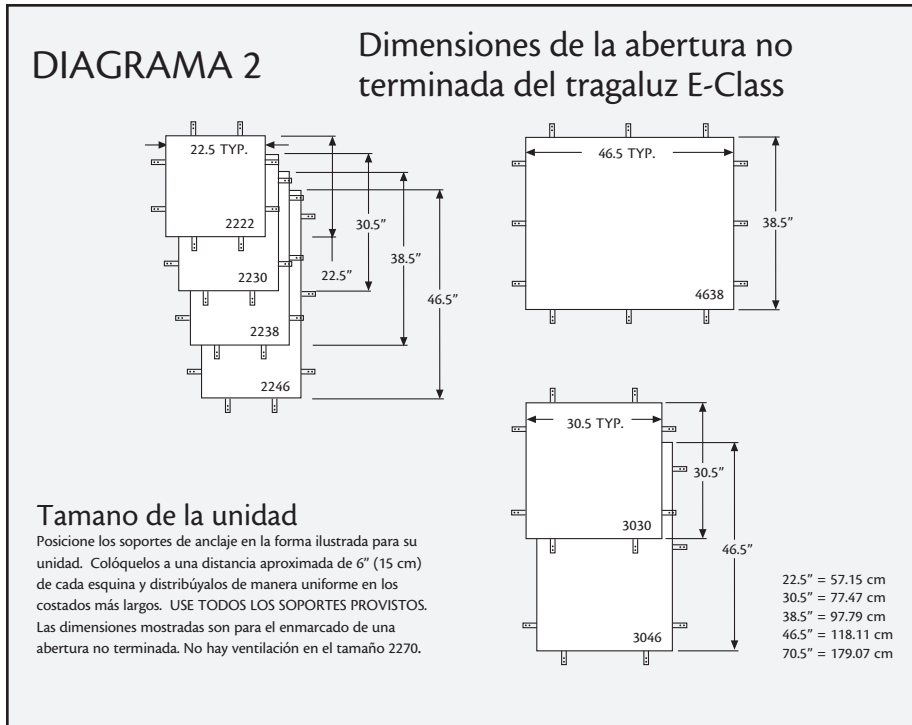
DIAGRAMA 2

Dimensiones de la abertura no terminada del tragaluz E-Class

22.5 TYP.
2222
2230
2238
2246
30.5"
22.5"
38.5"
46.5"

46.5 TYP.
38.5"
4638

30.5 TYP.
30.5"
3030
46.5"
3046

Tamano de la unidad
Posicione los soportes de anclaje en la forma ilustrada para su unidad. Colóquelos a una distancia aproximada de 6" (15 cm) de cada esquina y distribúyalos de manera uniforme en los costados más largos. USE TODOS LOS SOPORTES PROVISTOS. Las dimensiones mostradas son para el enmarcado de una abertura no terminada. No hay ventilación en el tamaño 2270.

22.5" = 57.15 cm
30.5" = 77.47 cm
38.5" = 97.79 cm
46.5" = 118.11 cm
70.5" = 179.07 cm